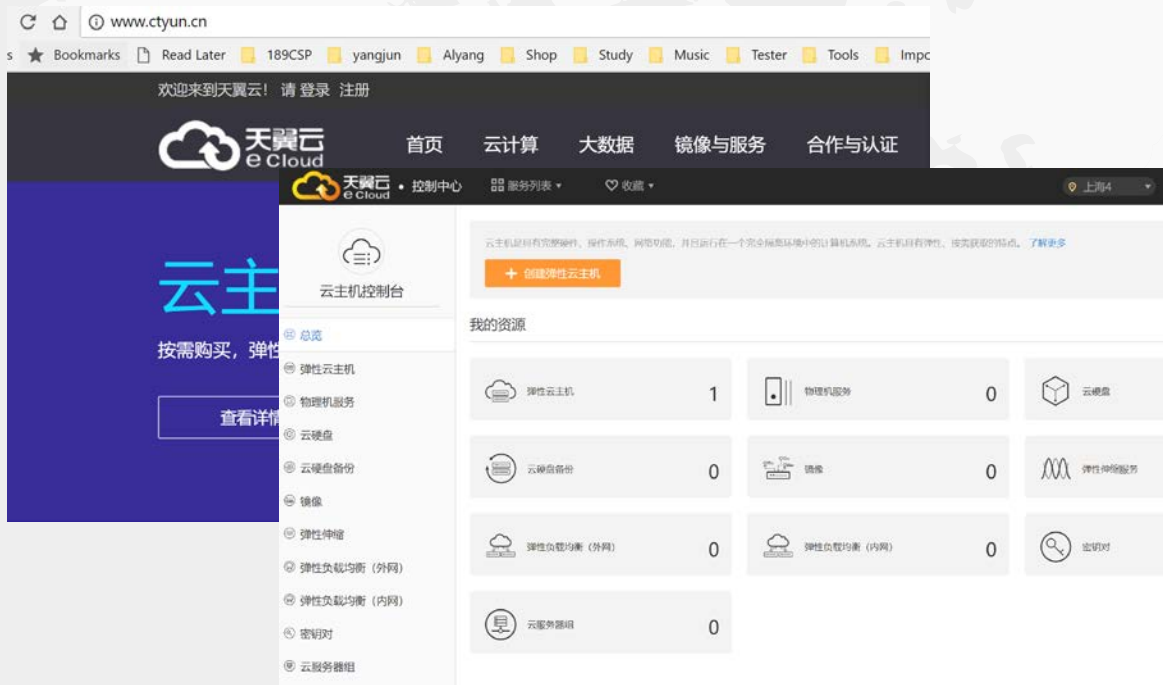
www.ctyun.cn

s Bookmarks Read Later 189CSP yangjun Alyang Shop Study Music Tester Tools Impo

欢迎来到天翼云！ 请 登录 注册

天翼云 e Cloud 首页 云计算 大数据 镜像与服务 合作与认证

云主

按需购买，弹性

查看详情

天翼云 e Cloud • 控制中心 服务列表 ▾ 收藏 ▾ 上海4 ▾

云主机控制台

总览
弹性云主机
物理机服务
云硬盘
云硬盘备份
镜像
弹性伸缩
弹性负载均衡（外网）
弹性负载均衡（内网）
密钥对
云服务器组

云主机是拥有完整硬件、操作系统、网络功能，并且运行在一个完全隔离环境中的计算机系统。云主机具有弹性、按需获取的特点。 了解更多

+ 创建弹性云主机

我的资源

| | | | | |
|---|---|---|---|---|
| 弹性云主机 | 1 | 物理机服务 | 0 | 云硬盘 |
| 云硬盘备份 | 0 | 镜像 | 0 | 弹性伸缩服务 |
| 弹性负载均衡（外网） | 0 | 弹性负载均衡（内网） | 0 | 密钥对 |
| 云服务器组 | 0 | | | |